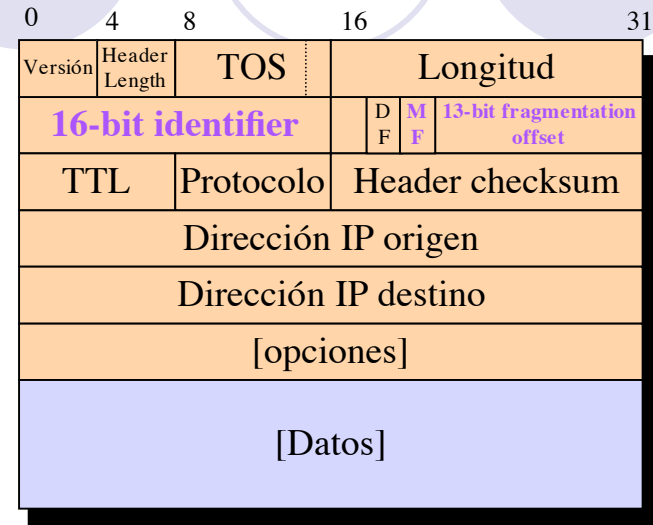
0 4 8 16 31

Versión | Header Length | TOS | Longitud

16-bit identifier | D F | M F | 13-bit fragmentation offset

TTL | Protocolo | Header checksum

Dirección IP origen

Dirección IP destino

[opciones]

[Datos]